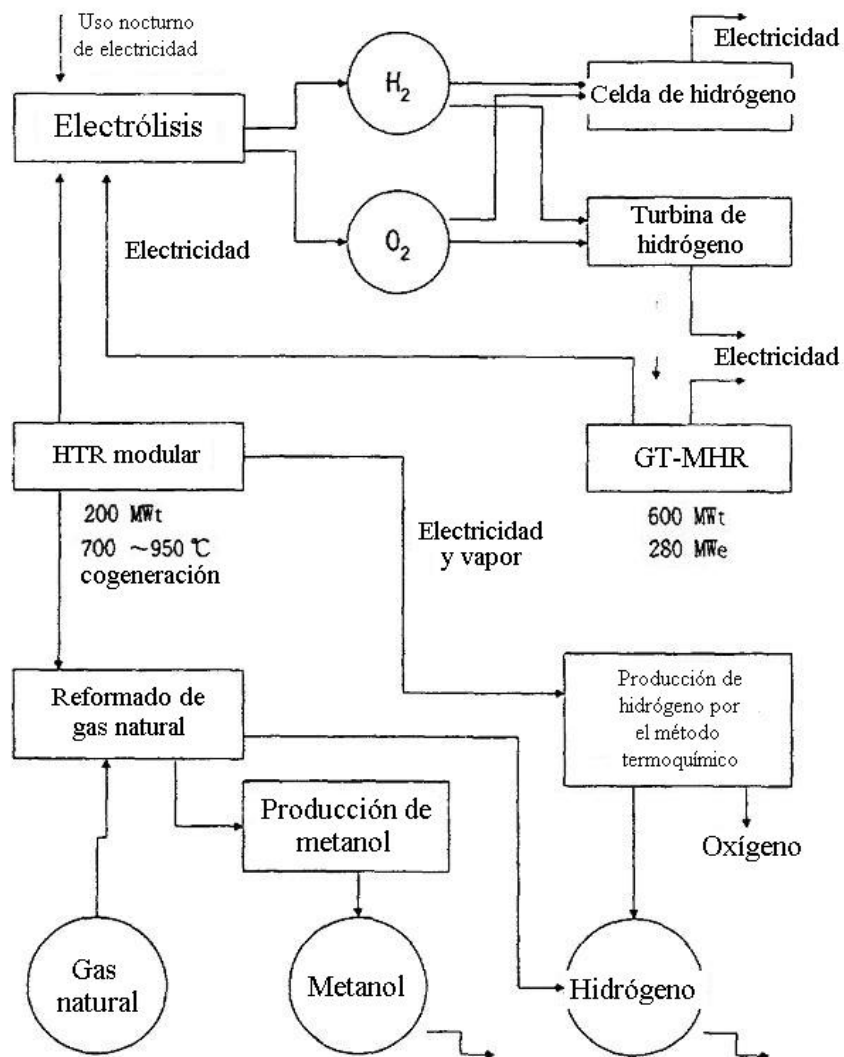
Uso nocturno de electricidad

Electrólisis

$H_2$

$O_2$

Electricidad

Celda de hidrógeno

Turbina de hidrógeno

Electricidad

Electricidad

HTR modular

200 MWt
700 ~950 ℃
cogeneración

Electricidad y vapor

GT-MHR

600 MWt
280 MWe

Reformado de gas natural

Producción de hidrógeno por el método termoquímico

Producción de metanol

Oxígeno

Gas natural

Metanol

Hidrógeno